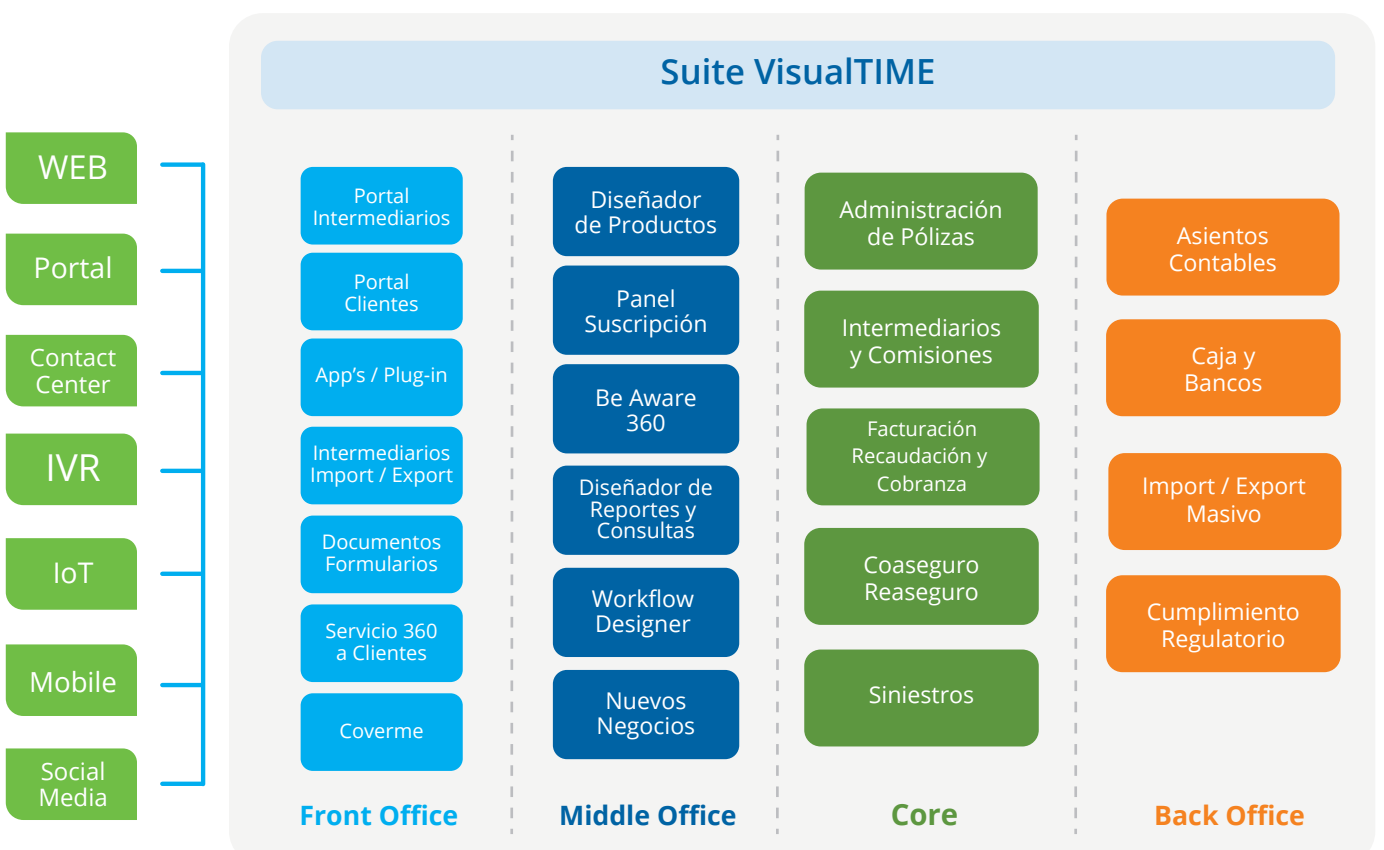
WEB

Portal

Contact Center

IVR

IoT

Mobile

Social Media

Suite VisualTIME

Portal Intermediarios

Portal Clientes

App's / Plug-in

Intermediarios Import / Export

Documentos Formularios

Servicio 360 a Clientes

Coverme

Front Office

Diseñador de Productos

Panel Suscripción

Be Aware 360

Diseñador de Reportes y Consultas

Workflow Designer

Nuevos Negocios

Middle Office

Administración de Pólizas

Intermediarios y Comisiones

Facturación Recaudación y Cobranza

Coaseguro Reaseguro

Siniestros

Core

Asientos Contables

Caja y Bancos

Import / Export Masivo

Cumplimiento Regulatorio

Back Office